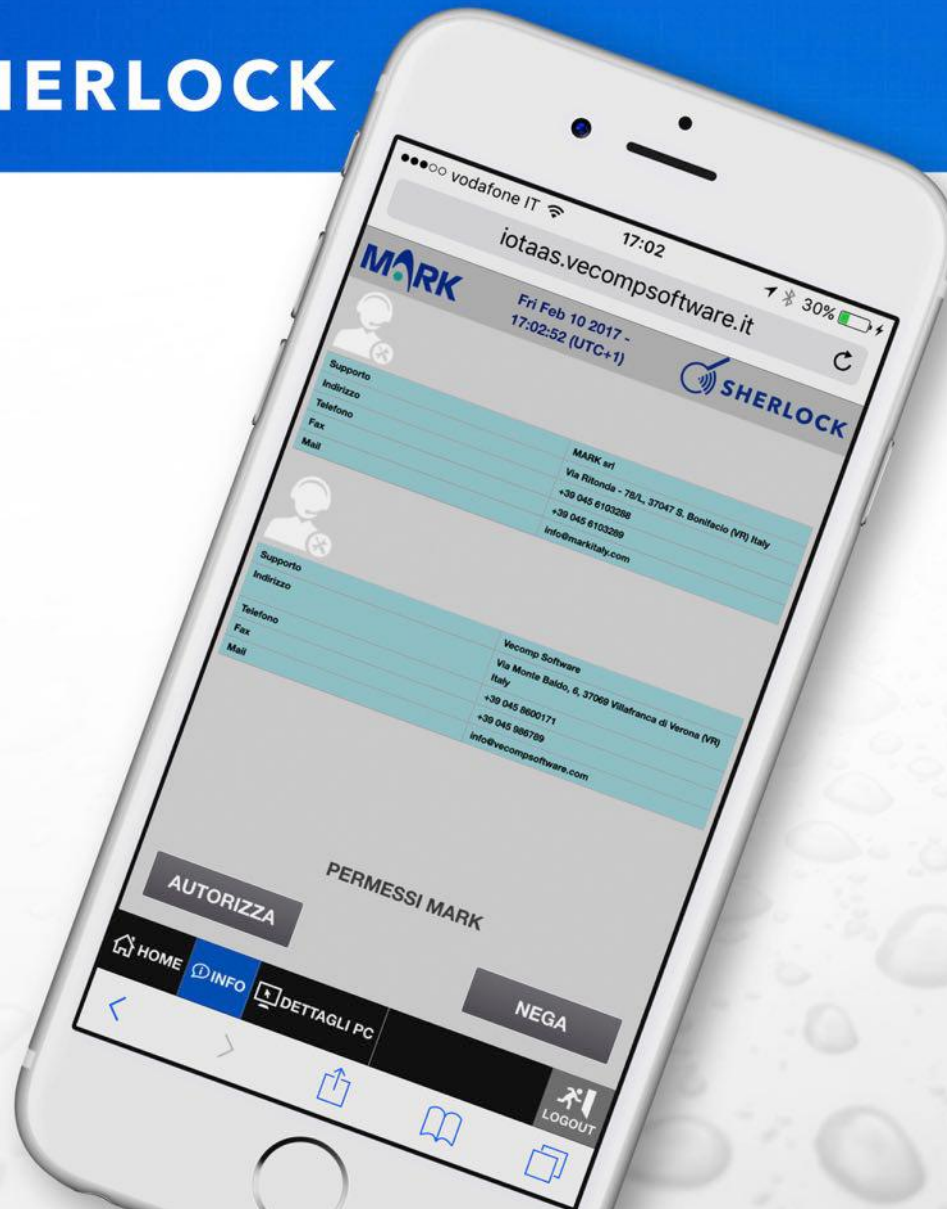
HERLOCK

●●●○○ vodafone IT 17:02 30%

iotaas.vecompsoftware.it

MARK

Fri Feb 10 2017 - 17:02:52 (UTC+1)

SHERLOCK

| Supporto | MARK srl |
|---|---|
| Indirizzo | Via Ritonda - 78/L, 37047 S. Bonifacio (VR) Italy |
| Telefono | +39 045 6103288 |
| Fax | +39 045 6103289 |
| Mail | info@markitaly.com |

| Supporto | Vecomp Software |
|---|---|
| Indirizzo | Via Monte Baldo, 6, 37069 Villafranca di Verona (VR) Italy |
| Telefono | +39 045 8600171 |
| Fax | +39 045 986789 |
| Mail | info@vecompsoftware.com |

PERMESSI MARK

AUTORIZZA

NEGA

HOME

INFO

DETTAGLI PC

LOGOUT